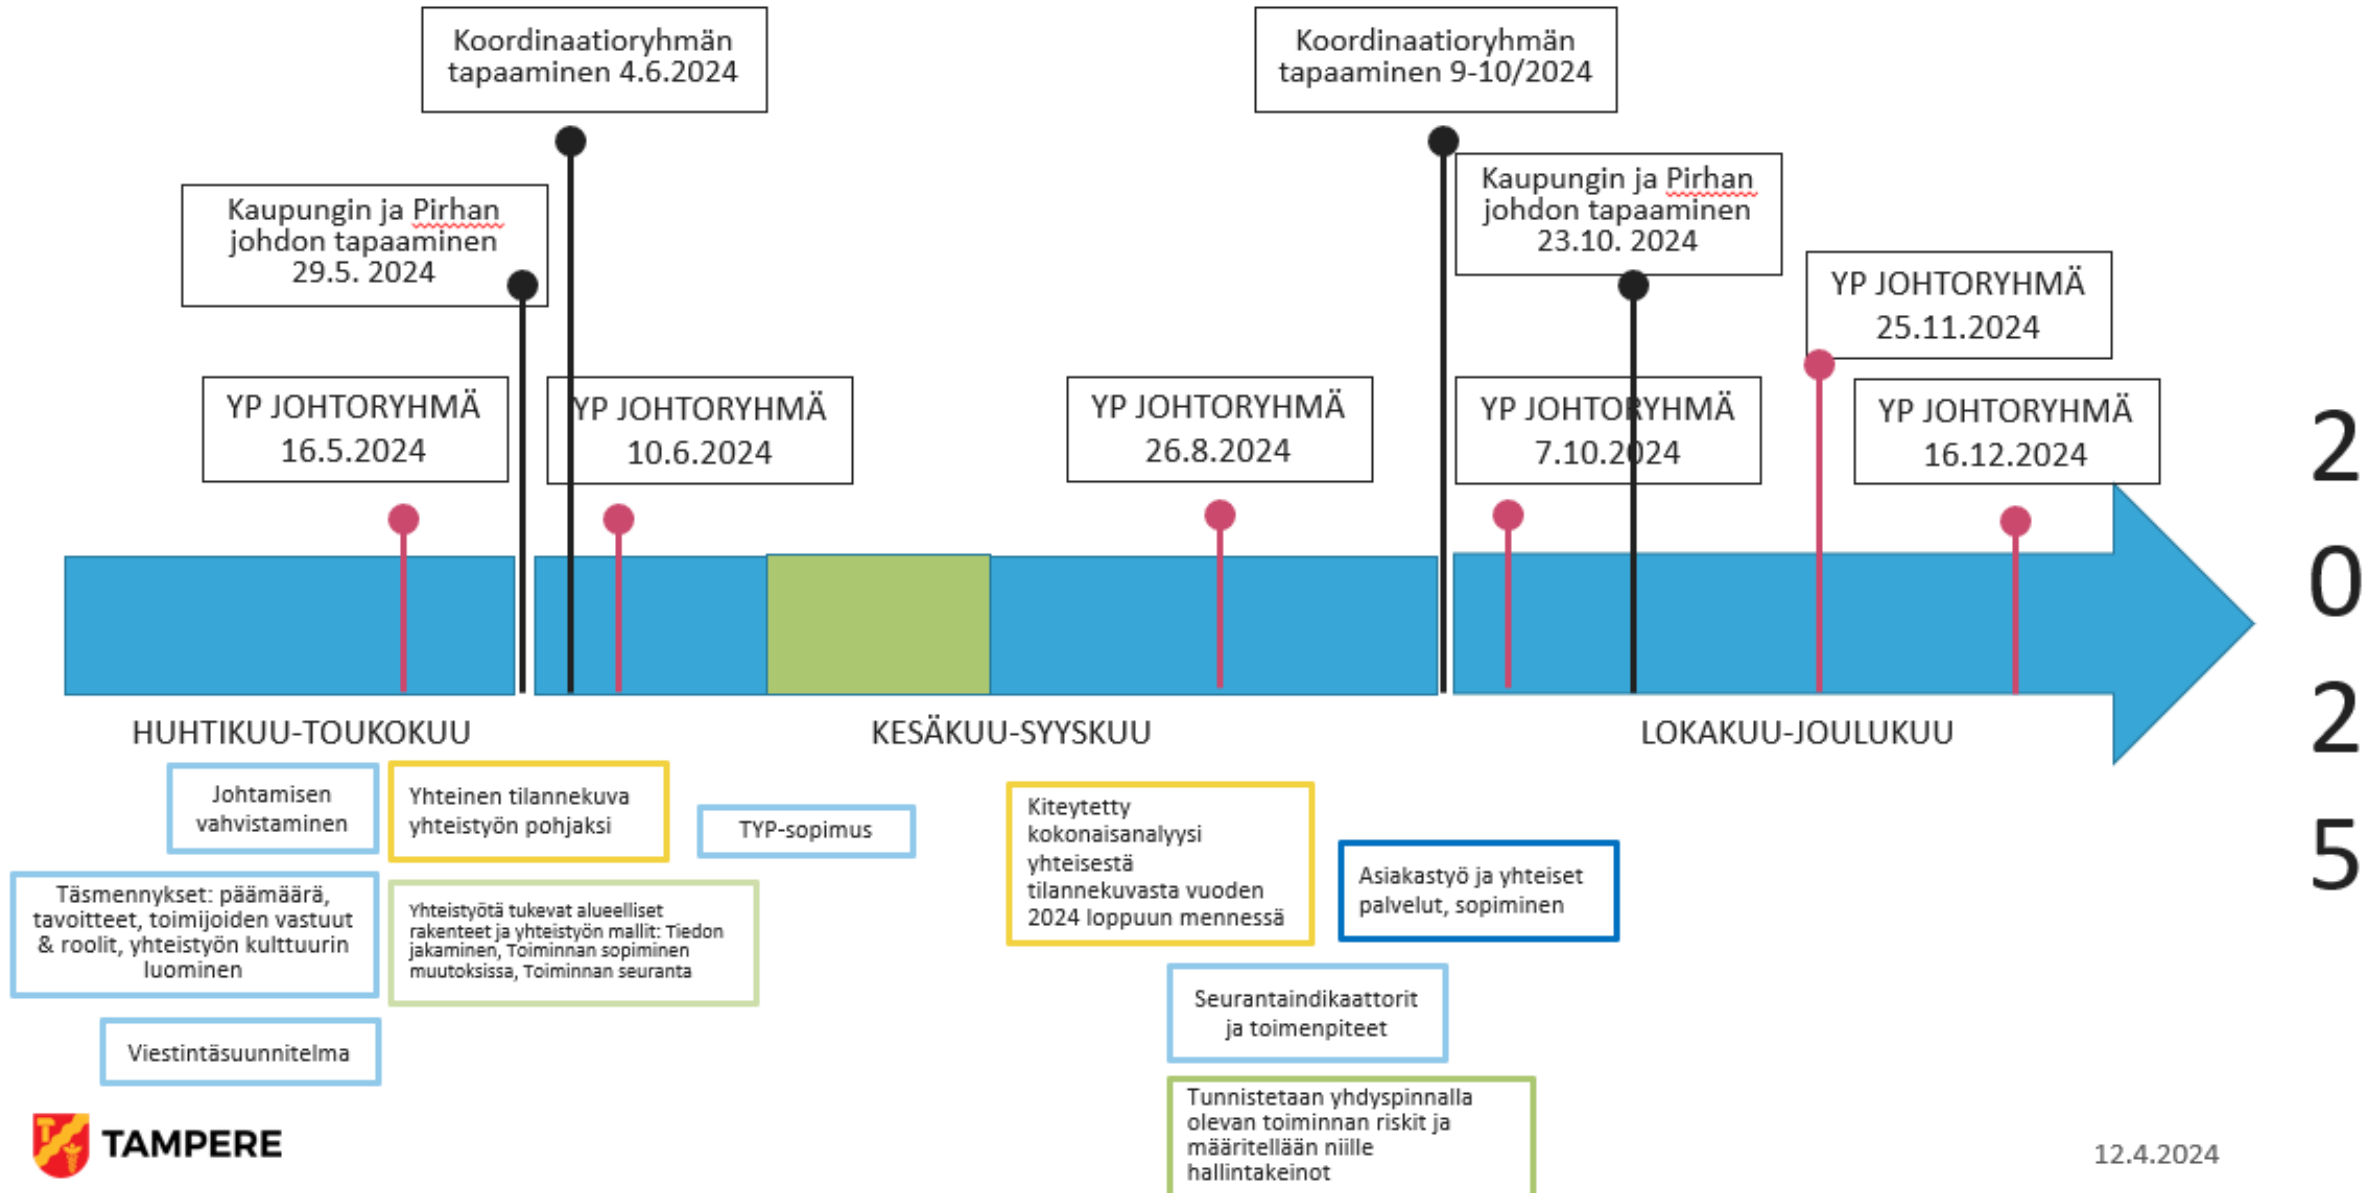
Koordinaatioryhmän tapaaminen 4.6.2024

Koordinaatioryhmän tapaaminen 9-10/2024

Kaupungin ja Pirhan johdon tapaaminen 29.5. 2024

Kaupungin ja Pirhan johdon tapaaminen 23.10. 2024

YP JOHTORYHMÄ 25.11.2024

YP JOHTORYHMÄ 16.5.2024

YP JOHTORYHMÄ 10.6.2024

YP JOHTORYHMÄ 26.8.2024

YP JOHTORYHMÄ 7.10.2024

YP JOHTORYHMÄ 16.12.2024

2025

HUHTIKUU-TOUKOKUU

KESÄKUU-SYYSKUU

LOKAKUU-JOULUKUU

Johtamisen vahvistaminen

Yhteinen tilannekuva yhteistyön pohjaksi

TYP-sopimus

Kiteytetty kokonaisanalyysi yhteisestä tilannekuvasta vuoden 2024 loppuun mennessä

Asiakastyö ja yhteiset palvelut, sopiminen

Täsmennykset: päämäärä, tavoitteet, toimijoiden vastuut & roolit, yhteistyön kulttuurin luominen

Yhteistyötä tukevat alueelliset rakenteet ja yhteistyön mallit: Tiedon jakaminen, Toiminnan sopiminen muutoksissa, Toiminnan seuranta

Seurantaindikaattorit ja toimenpiteet

Viestintäsuunnitelma

Tunnistetaan yhdyspinnalla olevan toiminnan riskit ja määritellään niille hallintakeinot

TAMPERE

12.4.2024